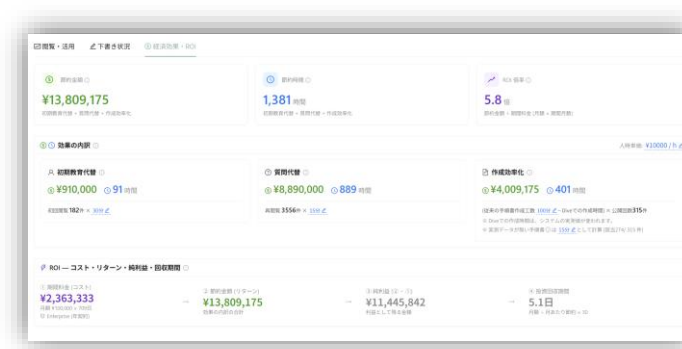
閲覧・活用　下書き状況　経済効果・ROI

節約金額
¥13,809,175
初期教育代替 + 質問代替 + 作成効率化

節約時間
1,381 時間
初期教育代替 + 質問代替 + 作成効率化

ROI 倍率
5.8 倍
節約金額 ÷ 期間料金 (月額 × 期間月数)

効果の内訳　人件費単価: ¥10000 / h

初期教育代替
¥910,000　91 時間
初回閲覧 182件 × 30分

質問代替
¥8,890,000　889 時間
再閲覧 3556件 × 15分

作成効率化
¥4,009,175　401 時間
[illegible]

ROI — コスト・リターン・純利益・回収期間

期間料金 (コスト)
¥2,363,333
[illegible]

節約金額 (リターン)
¥13,809,175
効果の内訳の合計

純利益 (② − ①)
¥11,445,842
利益として残る金額

投資回収期間
5.1日
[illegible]